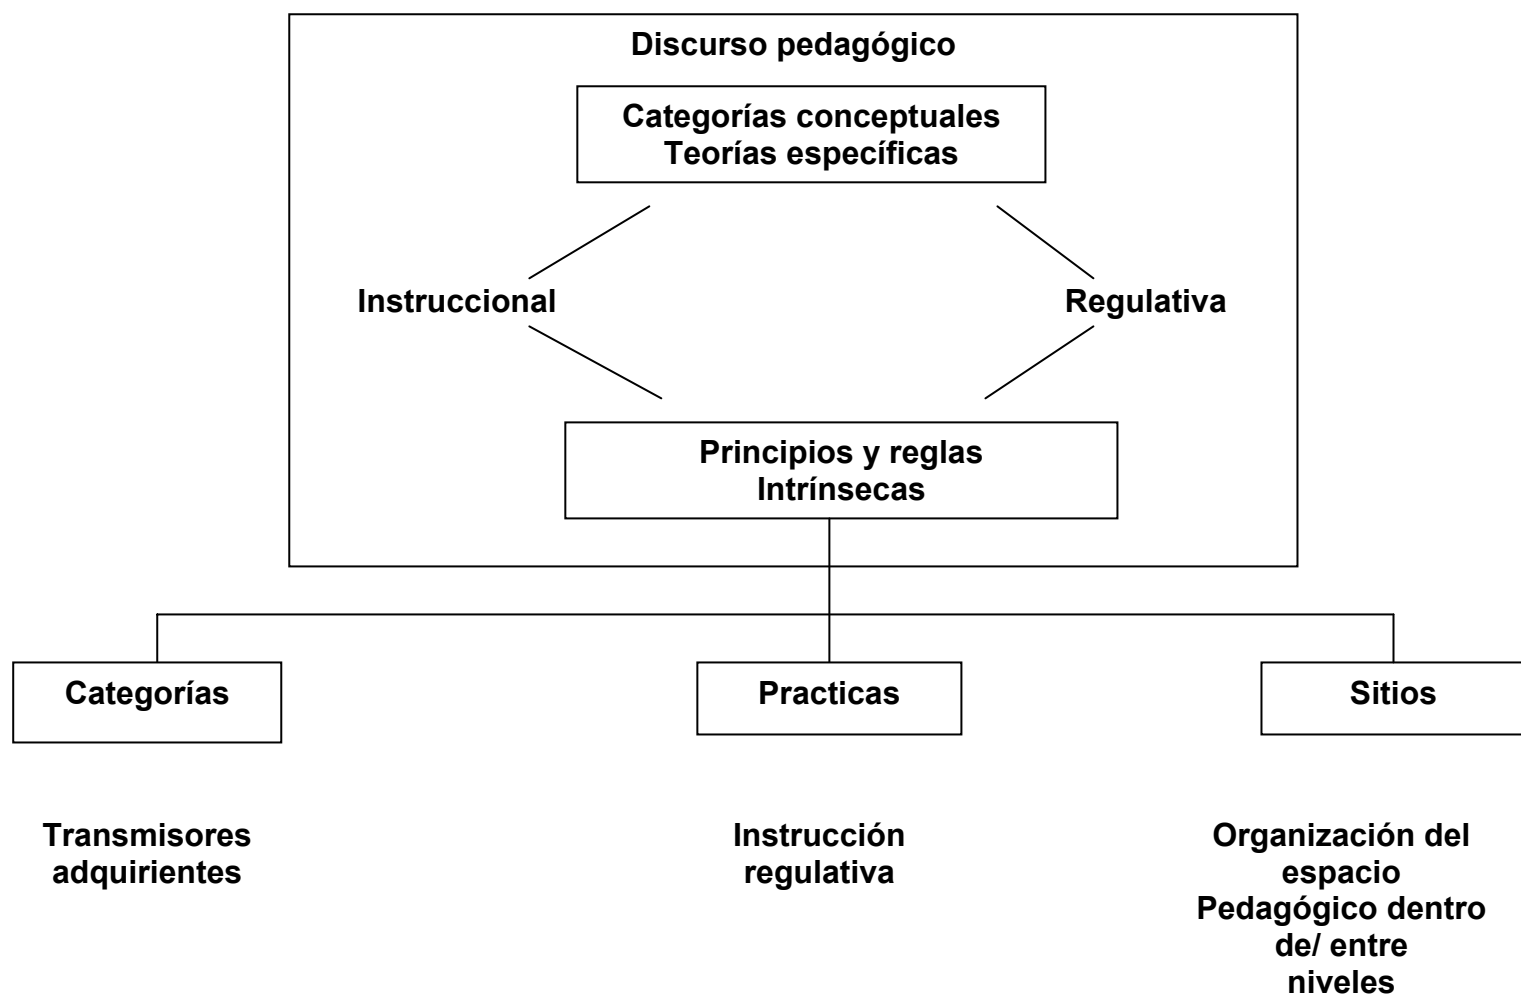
Discurso pedagógico

Categorías conceptuales
Teorías específicas

Instruccional

Regulativa

Principios y reglas
Intrínsecas

Categorías

Practicas

Sitios

Transmisores adquirientes

Instrucción regulativa

Organización del espacio Pedagógico dentro de/ entre niveles